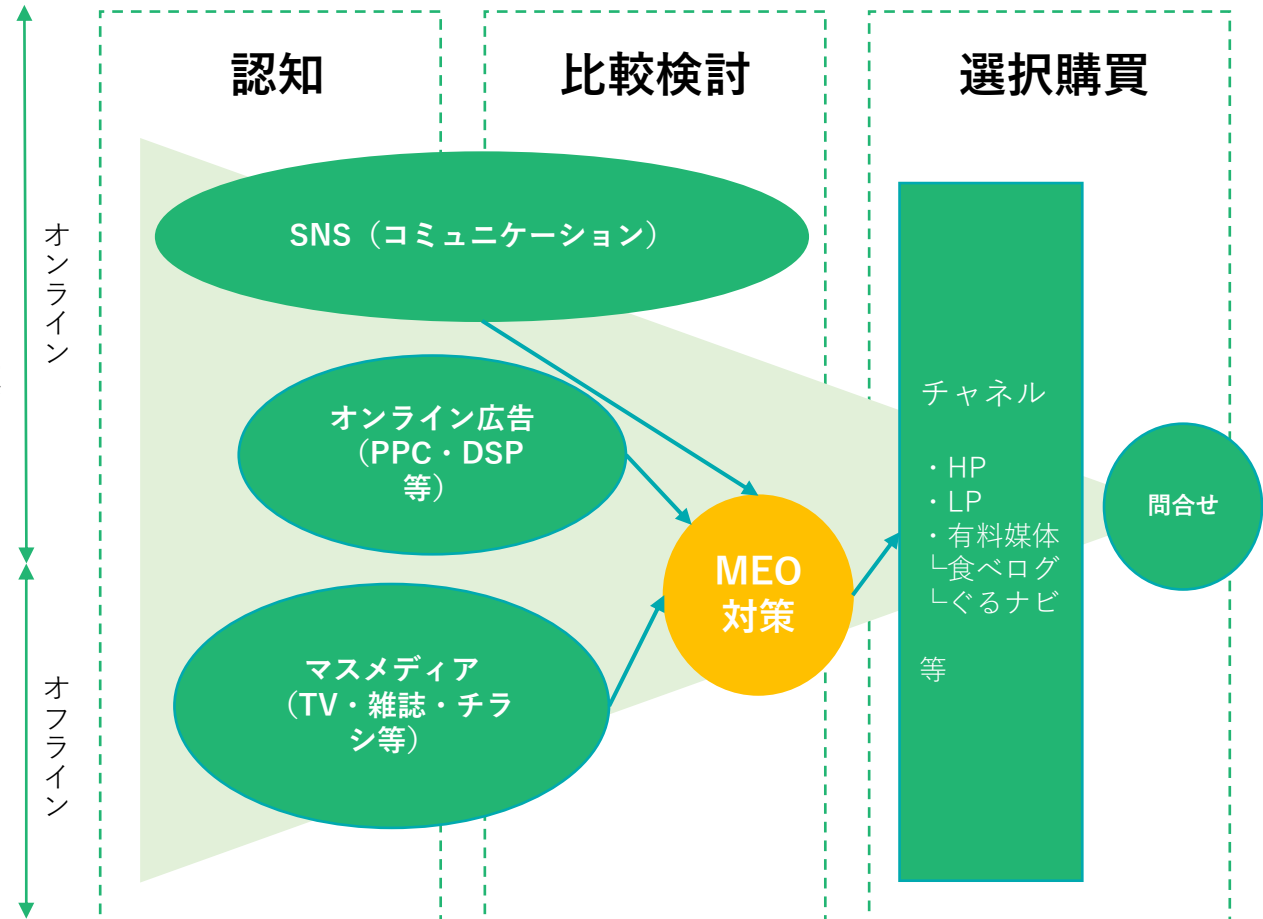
認知

比較検討

選択購買

オンライン

オフライン

SNS（コミュニケーション）

オンライン広告（PPC・DSP等）

マスメディア（TV・雑誌・チラシ等）

MEO対策

チャネル

・HP
・LP
・有料媒体
└食べログ
└ぐるナビ

等

問合せ